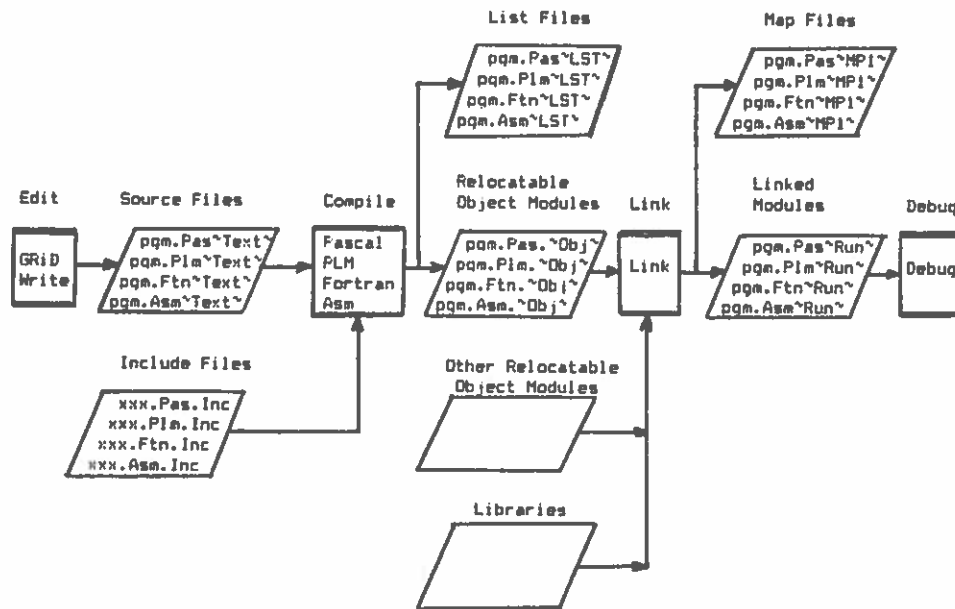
List Files

pgm.Pas~LST~
pgm.Plm~LST~
pgm.Ftn~LST~
pgm.Asm~LST~

Map Files

pgm.Pas~MP1~
pgm.Plm~MP1~
pgm.Ftn~MP1~
pgm.Asm~MP1~

Edit

GRiD Write

Source Files

pgm.Pas~Text~
pgm.Plm~Text~
pgm.Ftn~Text~
pgm.Asm~Text~

Compile

Pascal
PLM
Fortran
Asm

Relocatable Object Modules

pgm.Pas.~Obj~
pgm.Plm.~Obj~
pgm.Ftn.~Obj~
pgm.Asm.~Obj~

Link

Link

Linked Modules

pgm.Pas~Run~
pgm.Plm~Run~
pgm.Ftn~Run~
pgm.Asm~Run~

Debug

Debug

Include Files

xxx.Pas.Inc
xxx.Plm.Inc
xxx.Ftn.Inc
xxx.Asm.Inc

Other Relocatable Object Modules

Libraries